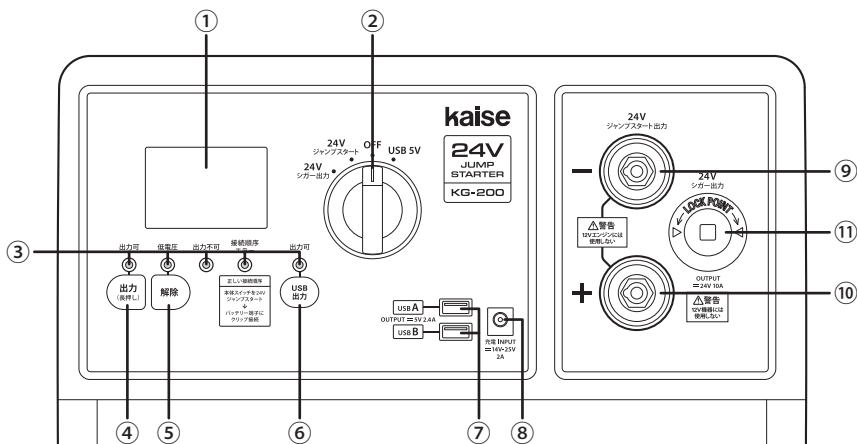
①
②
kaise
24V JUMP STARTER
KG-200
24V ジャンプスタート
OFF
USB 5V
24V シガー出力
③
出力可
低電圧
出力不可
接続順序
出力可
出力 (長押し)
解除
正しい接続順序
本体スイッチを24V ジャンプスタート
↓
バッテリー端子に クリップ接続
USB 出力
④
⑤
⑥
USB A
OUTPUT ═ 5V 2.4A
USB B
充電 INPUT ═ 14V-25V 2A
⑦
⑧
24V ジャンプスタート出力
−
⚠警告 12Vエンジンには 使用しない
+
24V シガー出力
LOCK POINT
OUTPUT ═ 24V 10A
⚠警告 12V機器には 使用しない
⑨
⑪
⑩